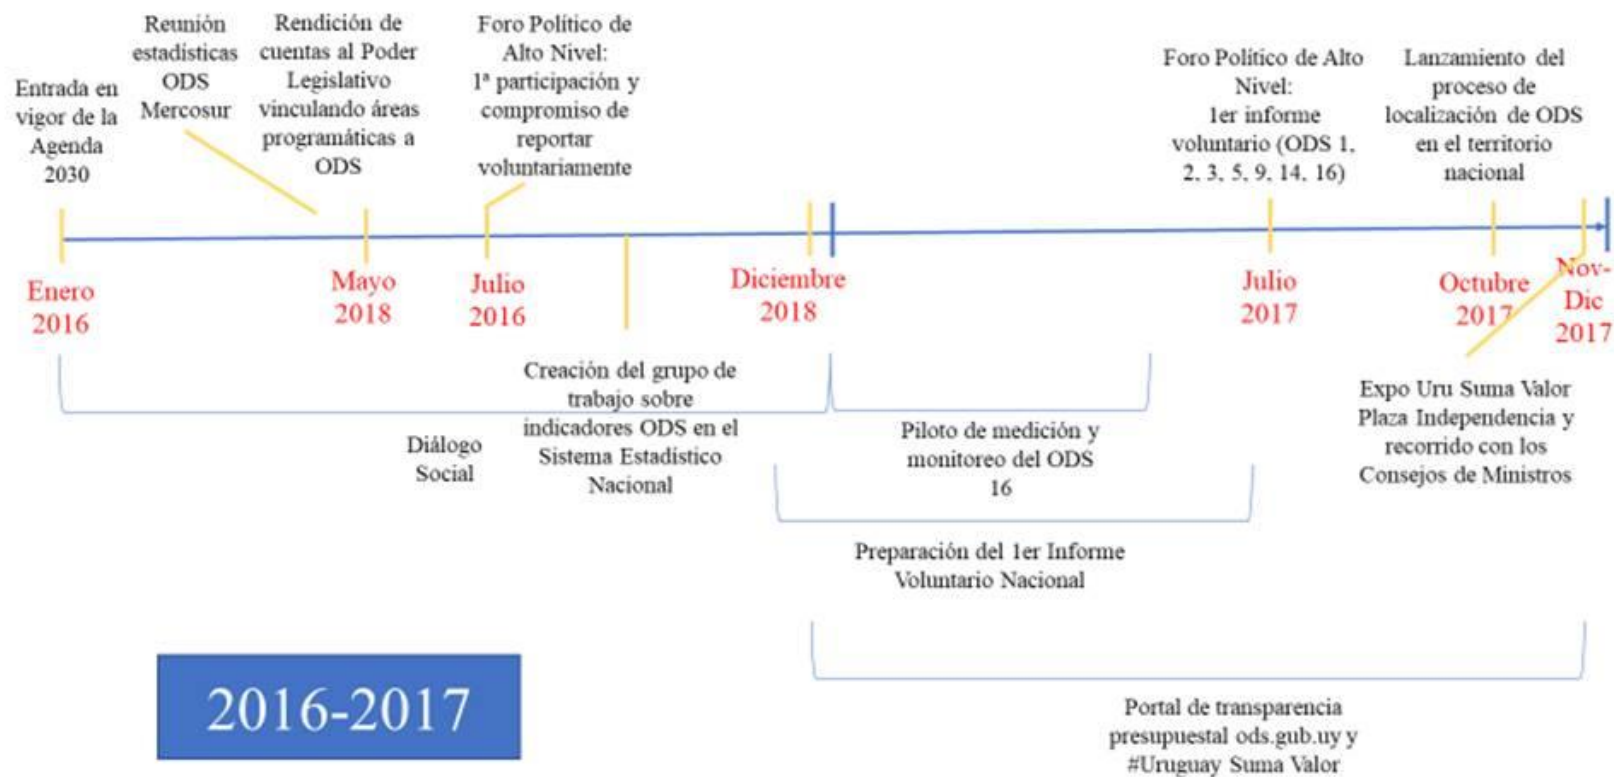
Entrada en vigor de la Agenda 2030

Reunión estadísticas ODS Mercosur

Rendición de cuentas al Poder Legislativo vinculando áreas programáticas a ODS

Foro Político de Alto Nivel: 1ª participación y compromiso de reportar voluntariamente

Foro Político de Alto Nivel: 1er informe voluntario (ODS 1, 2, 3, 5, 9, 14, 16)

Lanzamiento del proceso de localización de ODS en el territorio nacional

Enero 2016

Mayo 2018

Julio 2016

Diciembre 2018

Julio 2017

Octubre 2017

Nov-Dic 2017

Creación del grupo de trabajo sobre indicadores ODS en el Sistema Estadístico Nacional

Diálogo Social

Piloto de medición y monitoreo del ODS 16

Expo Uru Suma Valor Plaza Independencia y recorrido con los Consejos de Ministros

Preparación del 1er Informe Voluntario Nacional

2016-2017

Portal de transparencia presupuestal ods.gub.uy y #Uruguay Suma Valor